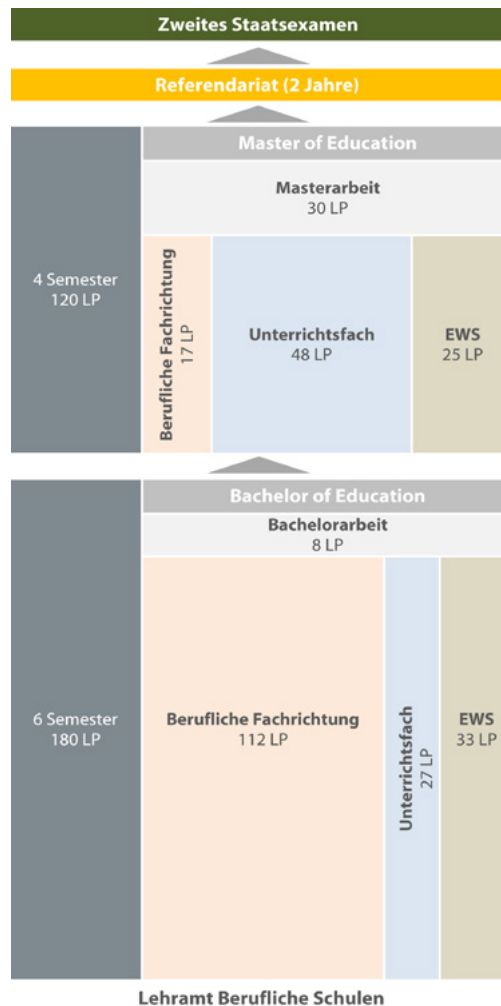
Zweites Staatsexamen

Referendariat (2 Jahre)

Master of Education

4 Semester
120 LP

Masterarbeit
30 LP

Berufliche Fachrichtung
17 LP

Unterrichtsfach
48 LP

EWS
25 LP

Bachelor of Education

6 Semester
180 LP

Bachelorarbeit
8 LP

Berufliche Fachrichtung
112 LP

Unterrichtsfach
27 LP

EWS
33 LP

Lehramt Berufliche Schulen